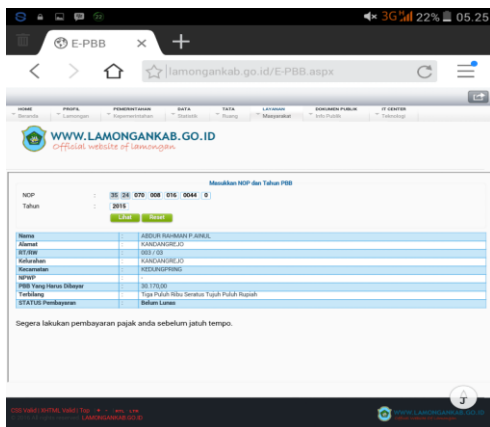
3G 22% 05.25

E-PBB

lamongankab.go.id/E-PBB.aspx

HOME Beranda | PROFIL Lamongan | PEMERINTAHAN Kepemerintahan | DATA Statistik | TATA Ruang | LAYANAN Masyarakat | DOKUMEN PUBLIK Info Publik | IT CENTER Teknologi

WWW.LAMONGANKAB.GO.ID
Official website of lamongan

Masukkan NOP dan Tahun PBB

NOP : 35 24 070 008 016 0044 0
Tahun : 2015

Lihat Reset

| | | |
|---|---|---|
| Nama | : | ABDUR RAHMAN P.AINUL |
| Alamat | : | KANDANGREJO |
| RT/RW | : | 003 / 03 |
| Kelurahan | : | KANDANGREJO |
| Kecamatan | : | KEDUNGPRING |
| NPWP | : | |
| PBB Yang Harus Dibayar | : | 35.170,00 |
| Terbilang | : | Tiga Puluh Lima Ribu Seratus Tujuh Puluh Rupiah |
| STATUS Pembayaran | : | Belum Lunas |

Segera lakukan pembayaran pajak anda sebelum jatuh tempo.

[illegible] LAMONGANKAB.GO.ID

WWW.LAMONGANKAB.GO.ID